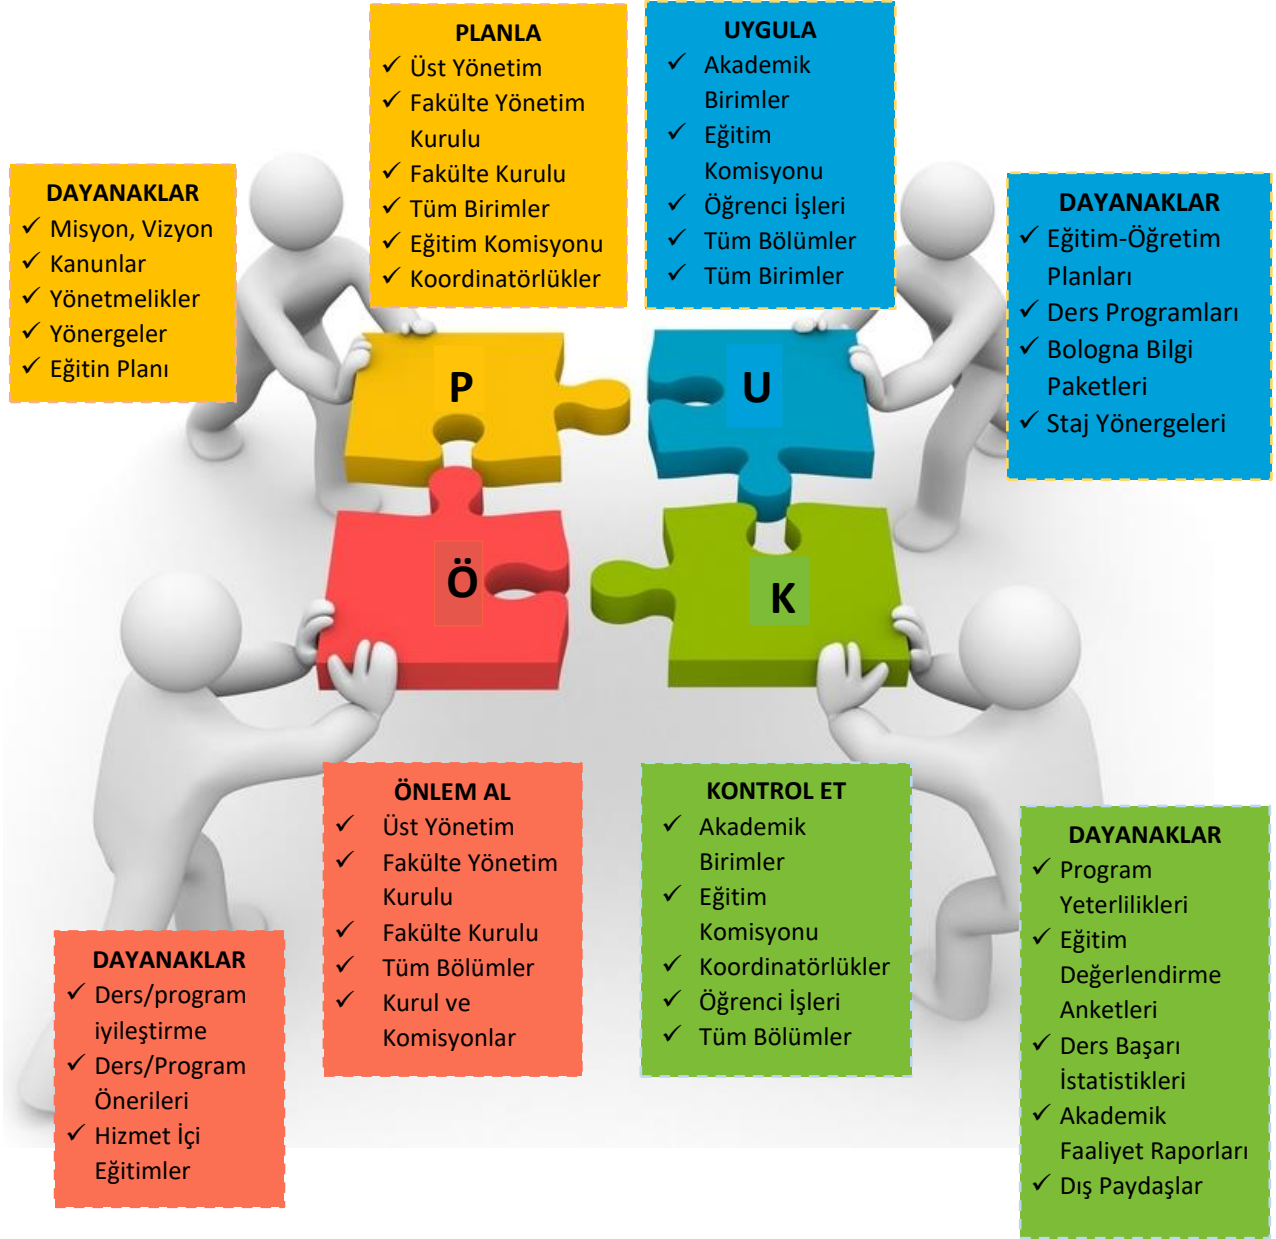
PLANLA
✓ Üst Yönetim
✓ Fakülte Yönetim Kurulu
✓ Fakülte Kurulu
✓ Tüm Birimler
✓ Eğitim Komisyonu
✓ Koordinatörlükler

UYGULA
✓ Akademik Birimler
✓ Eğitim Komisyonu
✓ Öğrenci İşleri
✓ Tüm Bölümler
✓ Tüm Birimler

DAYANAKLAR
✓ Misyon, Vizyon
✓ Kanunlar
✓ Yönetmelikler
✓ Yönergeler
✓ Eğitin Planı

DAYANAKLAR
✓ Eğitim-Öğretim Planları
✓ Ders Programları
✓ Bologna Bilgi Paketleri
✓ Staj Yönergeleri

P

U

Ö

K

ÖNLEM AL
✓ Üst Yönetim
✓ Fakülte Yönetim Kurulu
✓ Fakülte Kurulu
✓ Tüm Bölümler
✓ Kurul ve Komisyonlar

KONTROL ET
✓ Akademik Birimler
✓ Eğitim Komisyonu
✓ Koordinatörlükler
✓ Öğrenci İşleri
✓ Tüm Bölümler

DAYANAKLAR
✓ Ders/program iyileştirme
✓ Ders/Program Önerileri
✓ Hizmet İçi Eğitimler

DAYANAKLAR
✓ Program Yeterlilikleri
✓ Eğitim Değerlendirme Anketleri
✓ Ders Başarı İstatistikleri
✓ Akademik Faaliyet Raporları
✓ Dış Paydaşlar